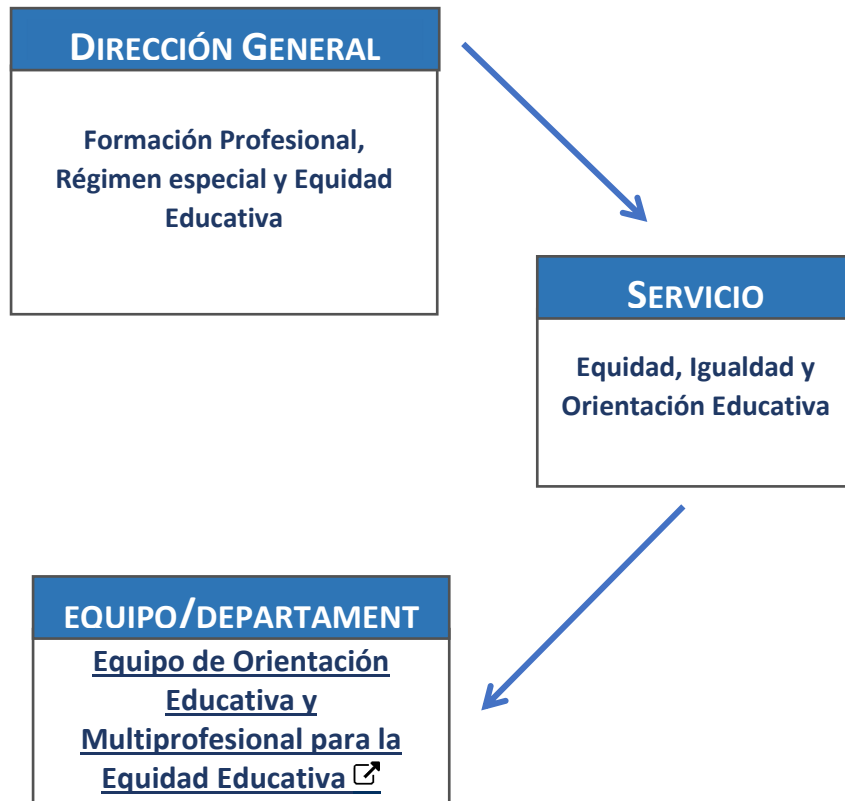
DIRECCIÓN GENERAL

Formación Profesional, Régimen especial y Equidad Educativa

SERVICIO

Equidad, Igualdad y Orientación Educativa

EQUIPO/DEPARTAMENT

Equipo de Orientación Educativa y Multiprofesional para la Equidad Educativa